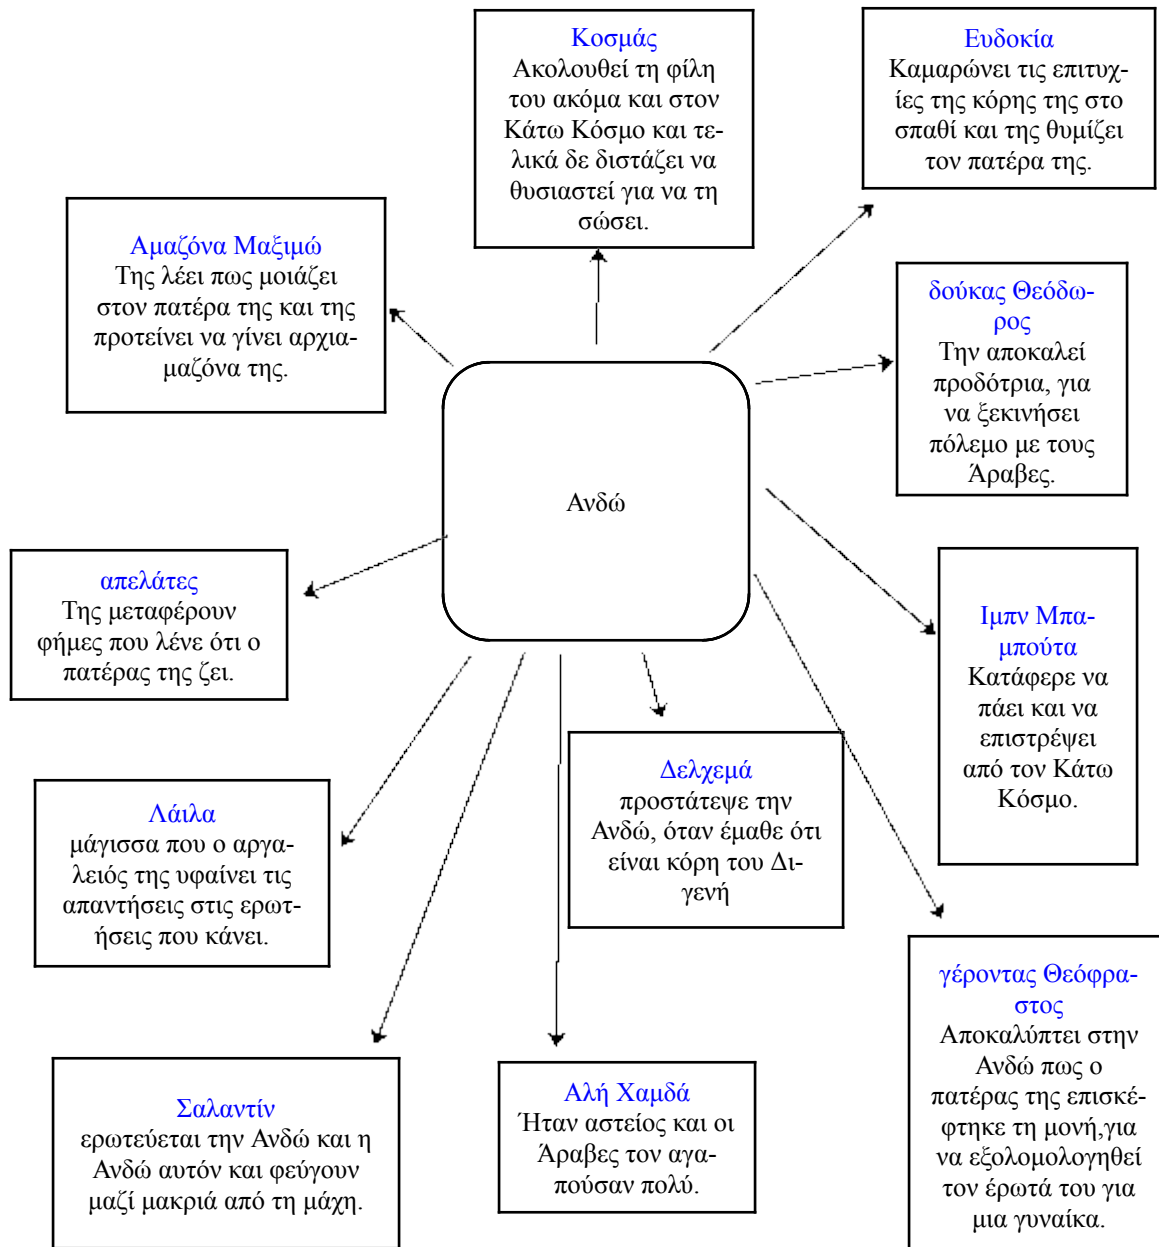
Κοσμάς
Ακολουθεί τη φίλη του ακόμα και στον Κάτω Κόσμο και τελικά δε διστάζει να θυσιαστεί για να τη σώσει.

Ευδοκία
Καμαρώνει τις επιτυχίες της κόρης της στο σπαθί και της θυμίζει τον πατέρα της.

Αμαζόνα Μαξιμώ
Της λέει πως μοιάζει στον πατέρα της και της προτείνει να γίνει αρχιαμαζόνα της.

δούκας Θεόδωρος
Την αποκαλεί προδότρια, για να ξεκινήσει πόλεμο με τους Άραβες.

Ανδώ

απελάτες
Της μεταφέρουν φήμες που λένε ότι ο πατέρας της ζει.

Ιμπν Μπαμπούτα
Κατάφερε να πάει και να επιστρέψει από τον Κάτω Κόσμο.

Δελχεμά
προστάτεψε την Ανδώ, όταν έμαθε ότι είναι κόρη του Διγενή

Λάιλα
μάγισσα που ο αργαλειός της υφαίνει τις απαντήσεις στις ερωτήσεις που κάνει.

γέροντας Θεόφραστος
Αποκαλύπτει στην Ανδώ πως ο πατέρας της επισκέφτηκε τη μονή,για να εξολομολογηθεί τον έρωτά του για μια γυναίκα.

Σαλαντίν
ερωτεύεται την Ανδώ και η Ανδώ αυτόν και φεύγουν μαζί μακριά από τη μάχη.

Αλή Χαμδά
Ήταν αστείος και οι Άραβες τον αγαπούσαν πολύ.